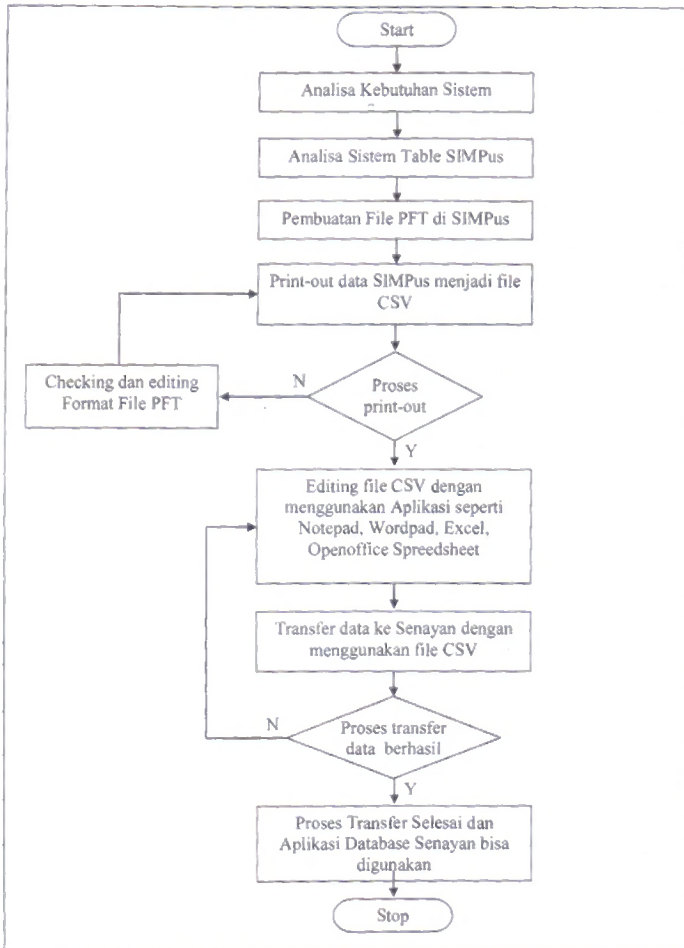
Start

Analisa Kebutuhan Sistem

Analisa Sistem Table SIMPus

Pembuatan File PFT di SIMPus

Print-out data SIMPus menjadi file CSV

Proses print-out

N

Checking dan editing Format File PFT

Y

Editing file CSV dengan menggunakan Aplikasi seperti Notepad, Wordpad, Excel, Openoffice Spreedsheet

Transfer data ke Senayan dengan menggunakan file CSV

Proses transfer data berhasil

N

Y

Proses Transfer Selesai dan Aplikasi Database Senayan bisa digunakan

Stop